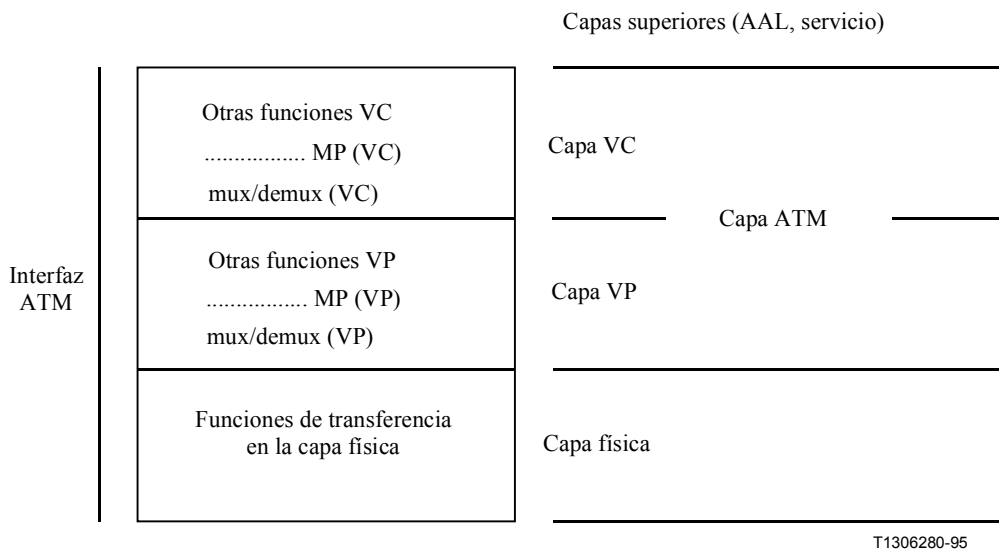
Capas superiores (AAL, servicio)

Interfaz ATM

Otras funciones VC
................. MP (VC)
mux/demux (VC)

Capa VC

Capa ATM

Otras funciones VP
................. MP (VP)
mux/demux (VP)

Capa VP

Funciones de transferencia en la capa física

Capa física

T1306280-95